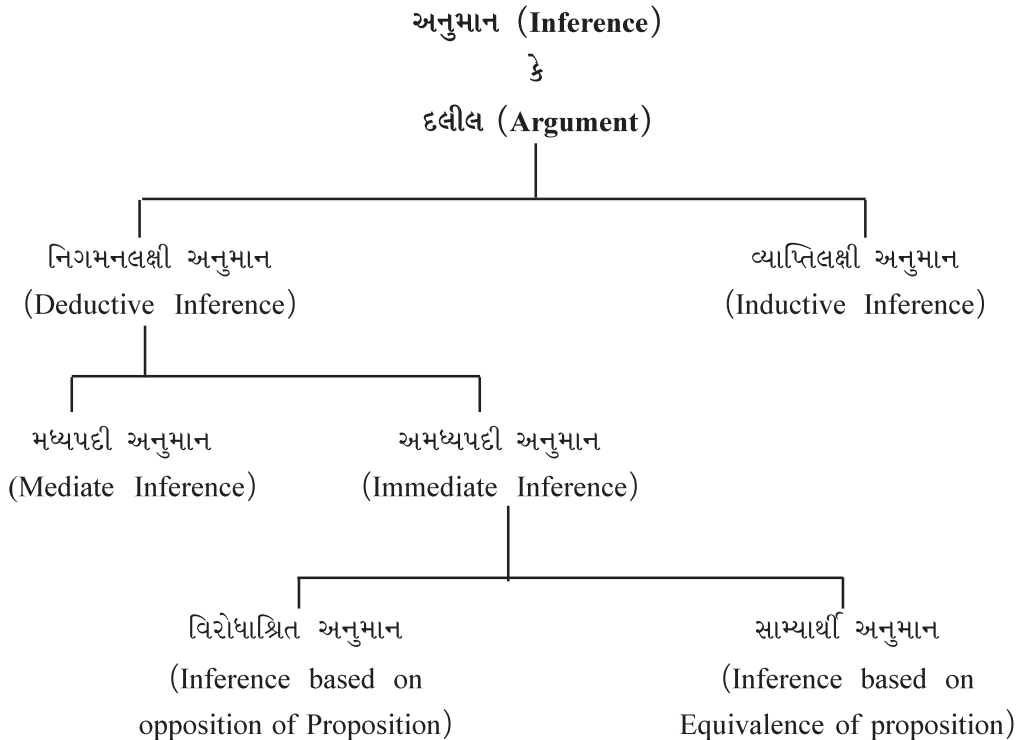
અનુમાન (Inference)
કે
દલીલ (Argument)

નિગમનલક્ષી અનુમાન
(Deductive Inference)

વ્યાપ્તિલક્ષી અનુમાન
(Inductive Inference)

મધ્યપદી અનુમાન
(Mediate Inference)

અમધ્યપદી અનુમાન
(Immediate Inference)

વિરોધાશ્રિત અનુમાન
(Inference based on opposition of Proposition)

સામ્યાર્થી અનુમાન
(Inference based on Equivalence of proposition)